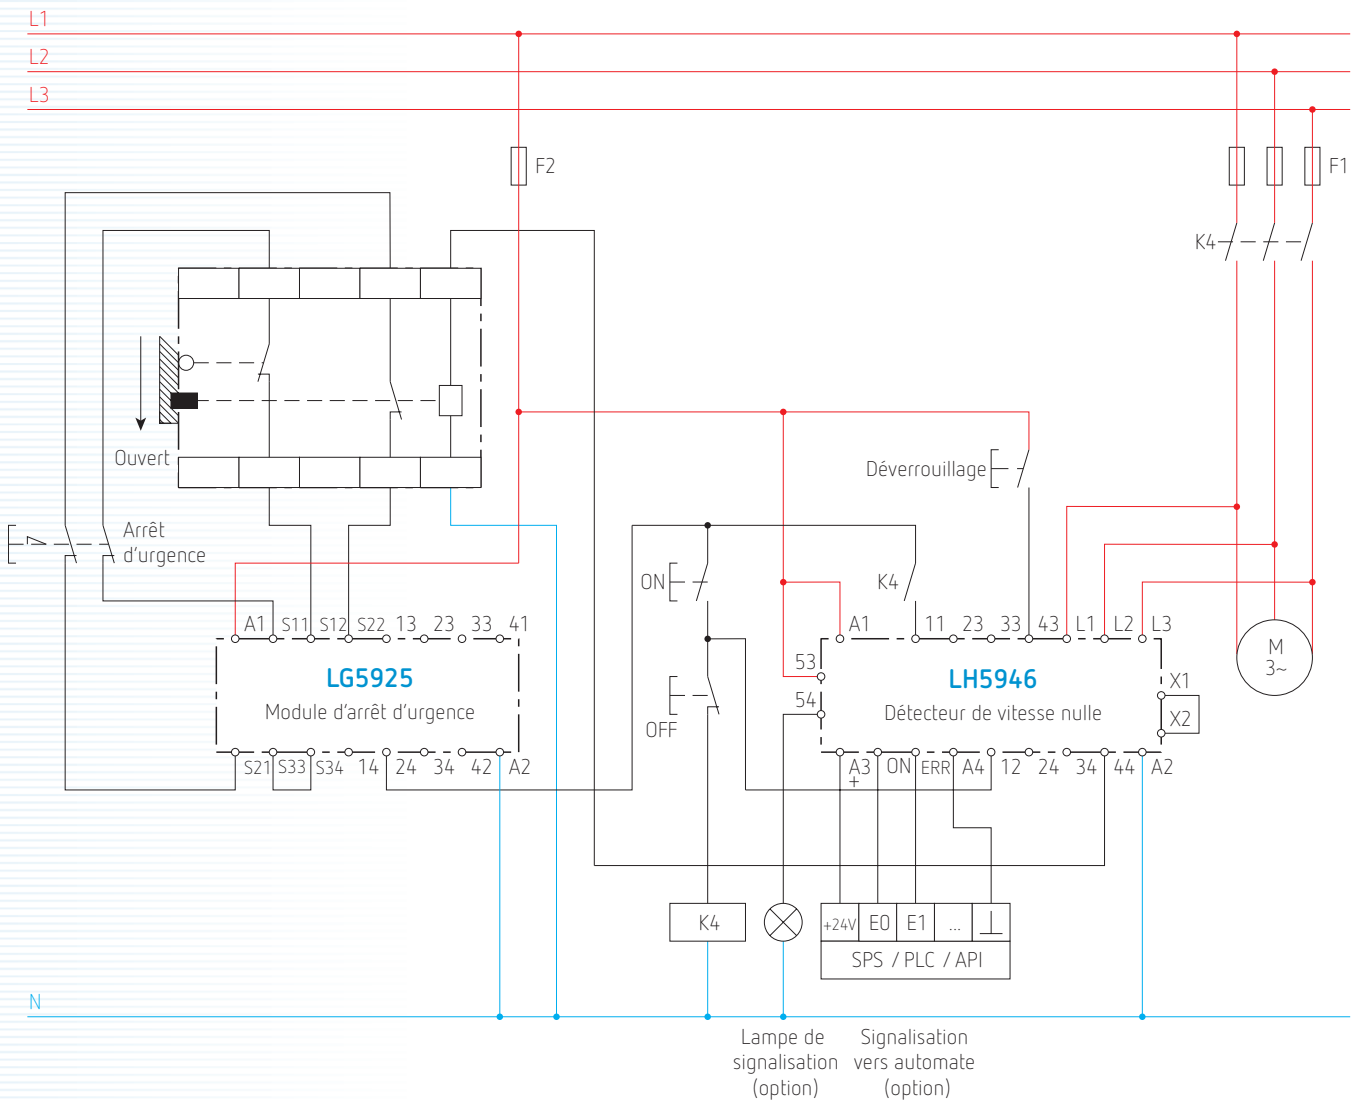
L1
L2
L3

F2

F1

K4

Ouvert

Arrêt d'urgence

Déverrouillage

ON

K4

A1 S11 S12 S22 13 23 33 41

LG5925
Module d'arrêt d'urgence

S21 S33 S34 14 24 34 42 A2

OFF

53

54

A1 11 23 33 43 L1 L2 L3

LH5946
Détecteur de vitesse nulle

X1

X2

A3 + ON ERR A4 12 24 34 44 A2

M
3~

K4

+24V E0 E1 ... ⊥
SPS / PLC / API

N

Lampe de signalisation (option)

Signalisation vers automate (option)